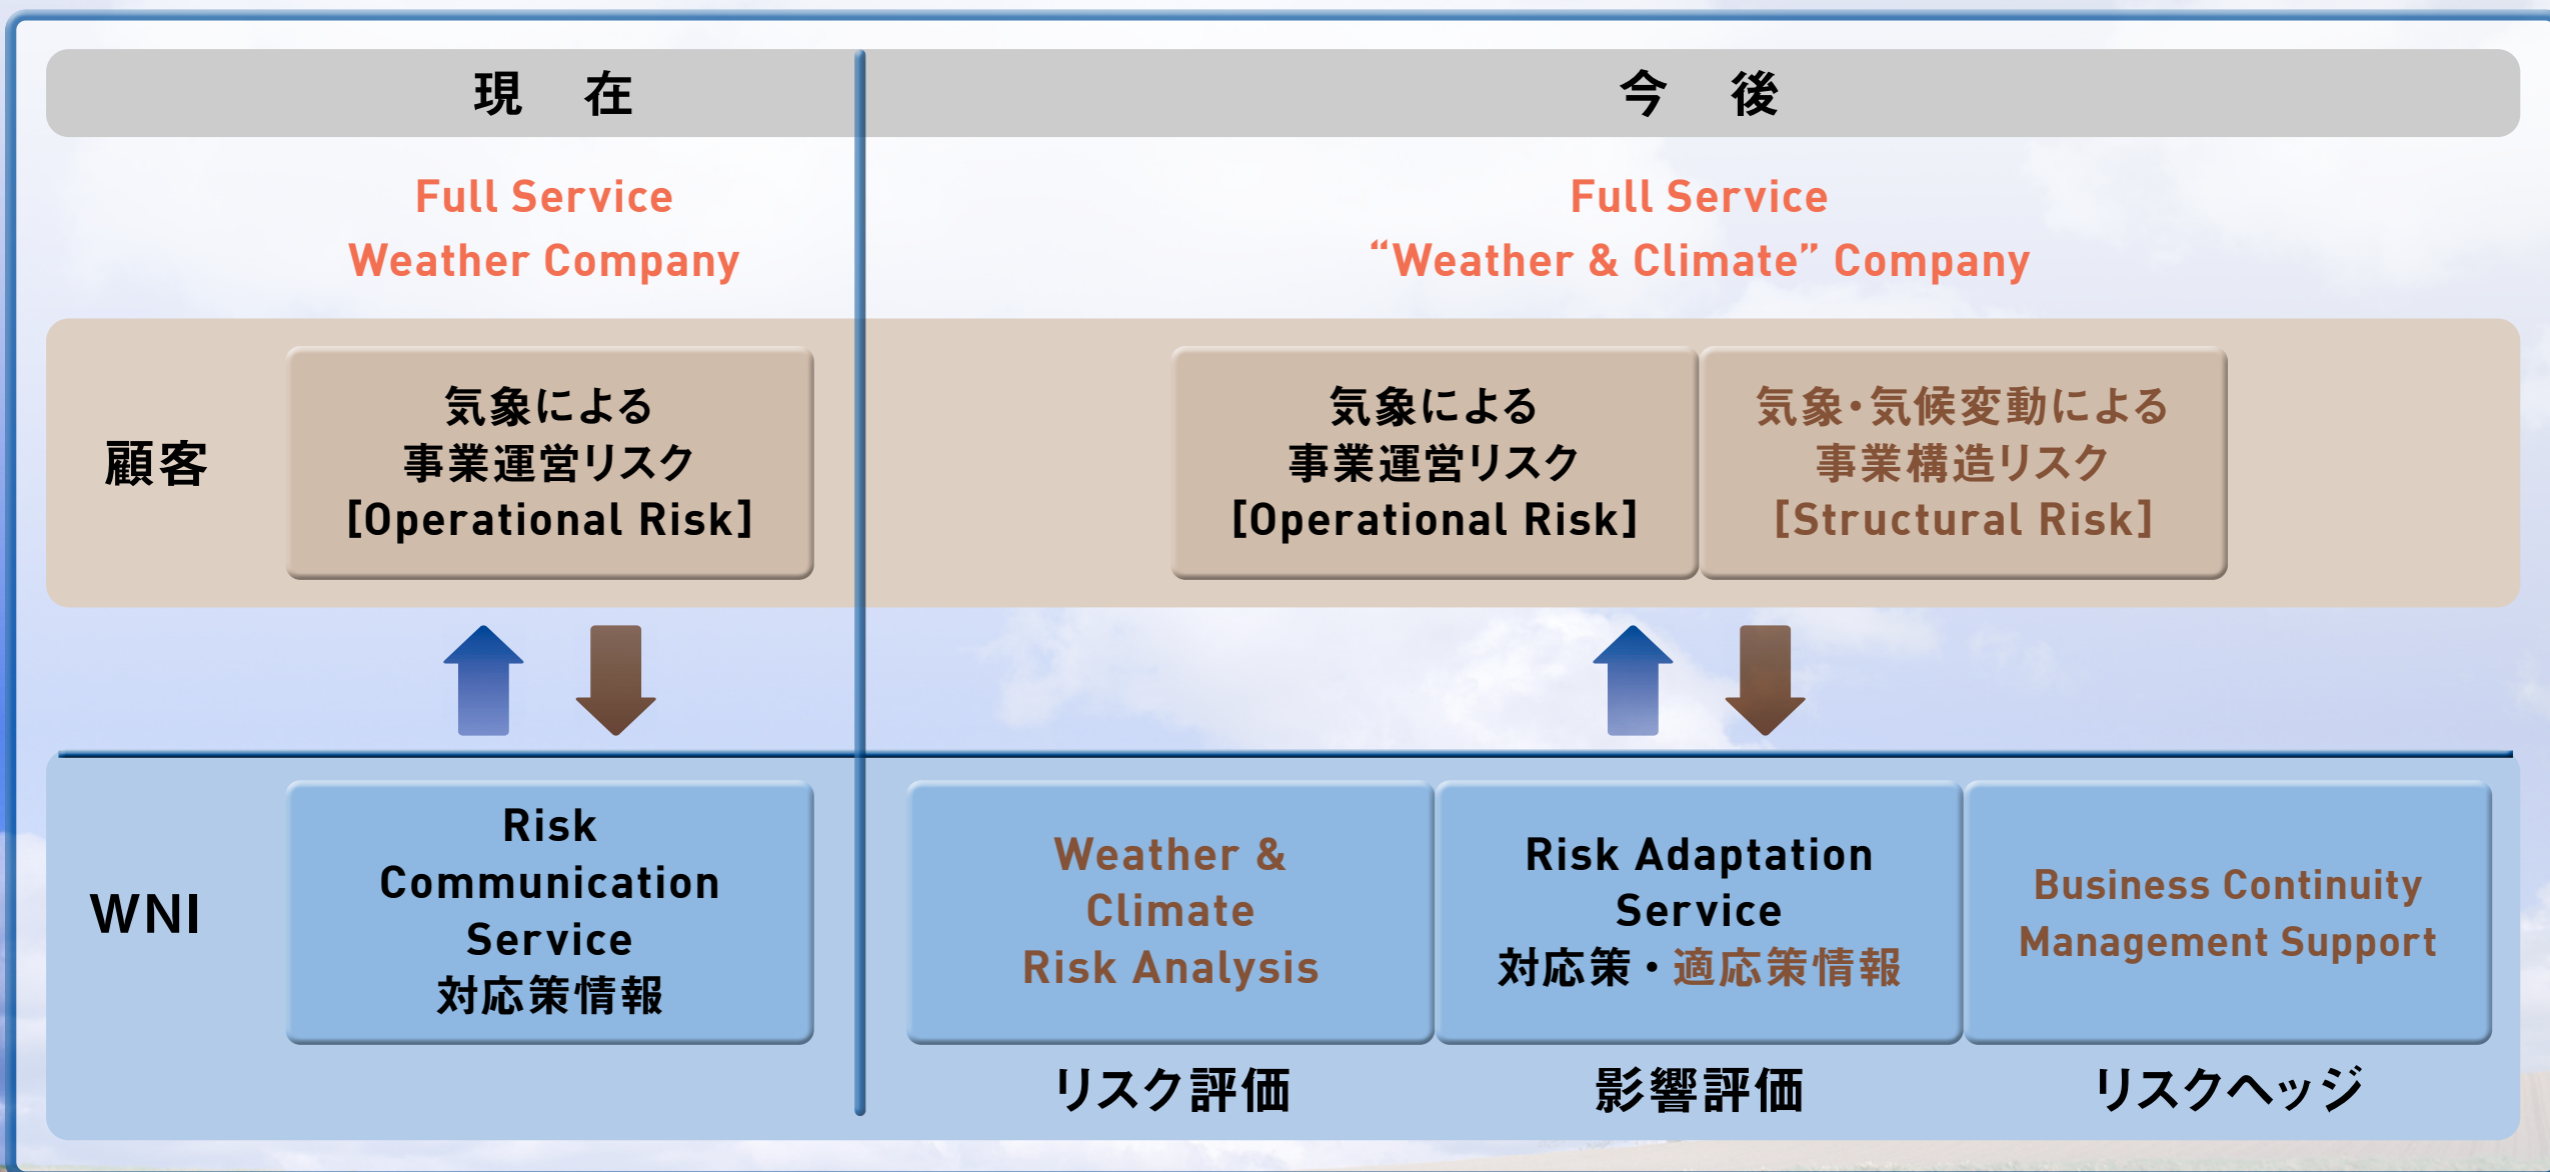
現　在

Full Service
Weather Company

顧客

気象による
事業運営リスク
[Operational Risk]

WNI

Risk
Communication
Service
対応策情報

今　後

Full Service
"Weather & Climate" Company

気象による
事業運営リスク
[Operational Risk]

気象・気候変動による
事業構造リスク
[Structural Risk]

Weather &
Climate
Risk Analysis

Risk Adaptation
Service
対応策・適応策情報

Business Continuity
Management Support

リスク評価

影響評価

リスクヘッジ